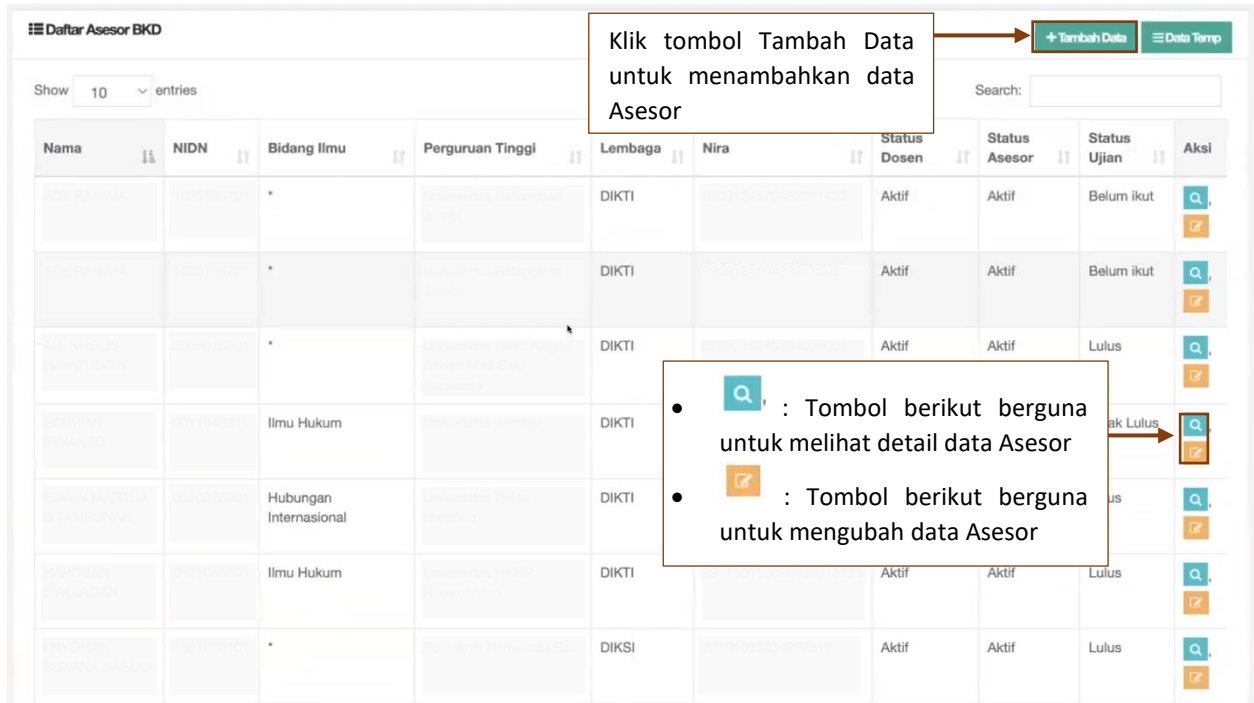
Daftar Asesor BKD

+ Tambah Data | Data Temp

Klik tombol Tambah Data untuk menambahkan data Asesor

Show 10 entries

Search:

| Nama | NIDN | Bidang Ilmu | Perguruan Tinggi | Lembaga | Nira | Status Dosen | Status Asesor | Status Ujian | Aksi |
|---|---|---|---|---|---|---|---|---|---|
| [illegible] | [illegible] | - | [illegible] | DIKTI | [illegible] | Aktif | Aktif | Belum ikut | |
| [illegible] | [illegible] | - | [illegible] | DIKTI | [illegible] | Aktif | Aktif | Belum ikut | |
| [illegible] | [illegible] | - | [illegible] | DIKTI | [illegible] | Aktif | Aktif | Lulus | |
| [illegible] | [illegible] | Ilmu Hukum | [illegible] | DIKTI | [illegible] | | | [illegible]ak Lulus | |
| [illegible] | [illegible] | Hubungan Internasional | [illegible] | DIKTI | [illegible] | | | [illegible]us | |
| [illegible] | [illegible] | Ilmu Hukum | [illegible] | DIKTI | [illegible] | Aktif | Aktif | Lulus | |
| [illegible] | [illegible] | - | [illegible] | DIKSI | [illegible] | Aktif | Aktif | Lulus | |

• : Tombol berikut berguna untuk melihat detail data Asesor
• : Tombol berikut berguna untuk mengubah data Asesor